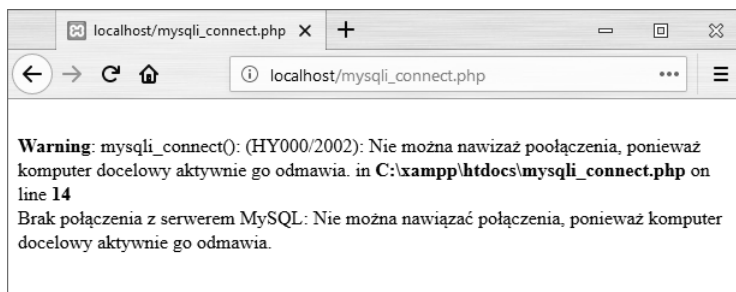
localhost/mysqli_connect.php ×

+

localhost/mysqli_connect.php

•••

**Warning**: mysqli_connect(): (HY000/2002): Nie można nawizaż poołączenia, ponieważ komputer docelowy aktywnie go odmawia. in **C:\xampp\htdocs\mysqli_connect.php** on line **14**
Brak połączenia z serwerem MySQL: Nie można nawiązać połączenia, ponieważ komputer docelowy aktywnie go odmawia.